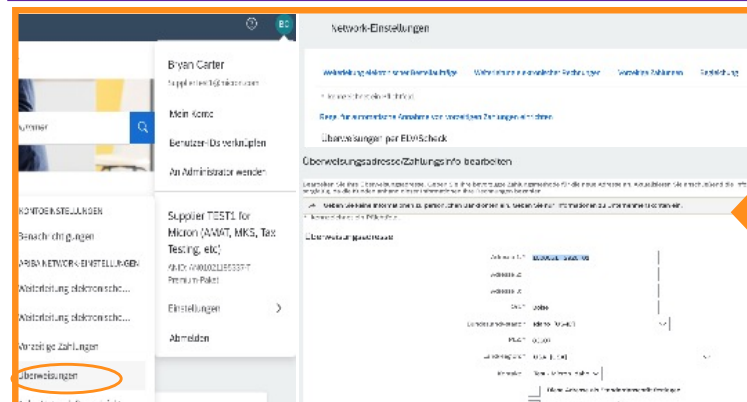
BC

Network-Einstellungen

Bryan Carter
supplierte…@…com

Mein Konto

Benutzer-IDs verknüpfen

An Administrator wenden

Supplier TEST1 for Micron (AMAT, MKS, Tax Testing, etc)
ANID: AN01021155337-T
Premium-Paket

Einstellungen

Abmelden

Weiterleitung elektronischer Bestellaufträge

Weiterleitung elektronischer Rechnungen

Vorzeitige Zahlungen

Regel für automatische Annahme von vorzeitigen Zahlungen einrichten

Überweisungen per EFT/Scheck

Überweisungsadresse/Zahlungsinfo bearbeiten

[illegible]

Überweisungsadresse

Adresse 1: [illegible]

Adresse 2:

Adresse 3:

Stadt: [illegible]

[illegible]

PLZ: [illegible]

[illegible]

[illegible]

ummer

KONTOEINSTELLUNGEN

Benachrichtigungen

ARIBA NETWORK-EINSTELLUNGEN

Weiterleitung elektronische…

Weiterleitung elektronische…

Vorzeitige Zahlungen

Überweisungen